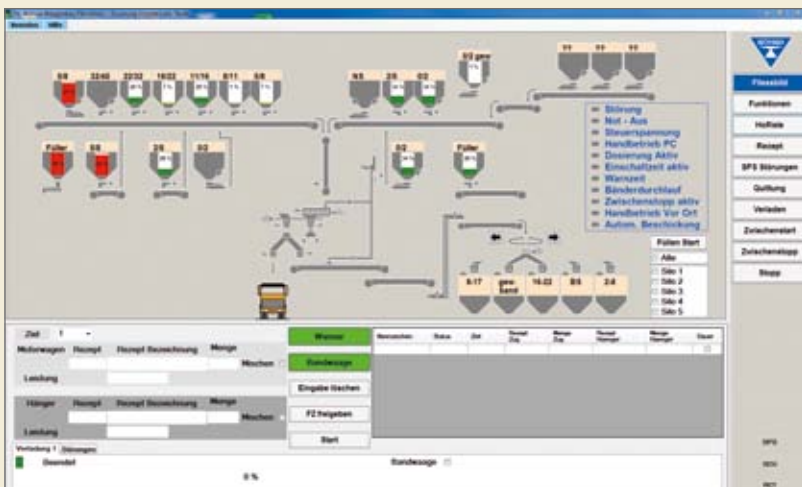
Bearbeiten Hilfe

0/8 32/45 22/32 16/22 11/16 8/11 5/8

N/5 2/8 0/2

0/2 gew.

Füller 0/8 2/8 0/2

0/2 Füller

Störung
Not - Aus
Steuerspannung
Handbetrieb PC
Dosierung Aktiv
Einschaltzeit aktiv
Warnzeit
Bänderdurchlauf
Zwischenstopp aktiv
Handbetrieb Vor Ort
Autom. Beschickung

Füllen Start
Alle
Silo 1
Silo 2
Silo 3
Silo 4
Silo 5

0-17 gew. Sand 16-22 8/5 2/4

Fliessbild
Funktionen
Hoftiste
Rezept
SPS Störungen
Quittung
Verladen
Zwischenstart
Zwischenstopp
Stopp

Ziel 1
Motorwagen Rezept Rezept Bezeichnung Menge
Mischen
Leistung
Hänger Rezept Rezept Bezeichnung Menge
Mischen
Leistung

Wasser
Sandwaage
Eingabe löschen
FZ freigeben
Start

| Kennzeichen | Status | Ziel | Rezept Zug | Menge Zug | Rezept Hänger | Menge Hänger | Dauer |
|---|---|---|---|---|---|---|---|

Verladung 1 Störungen
Gesamt Sandwaage
0 %

SPS
SEV
SEV